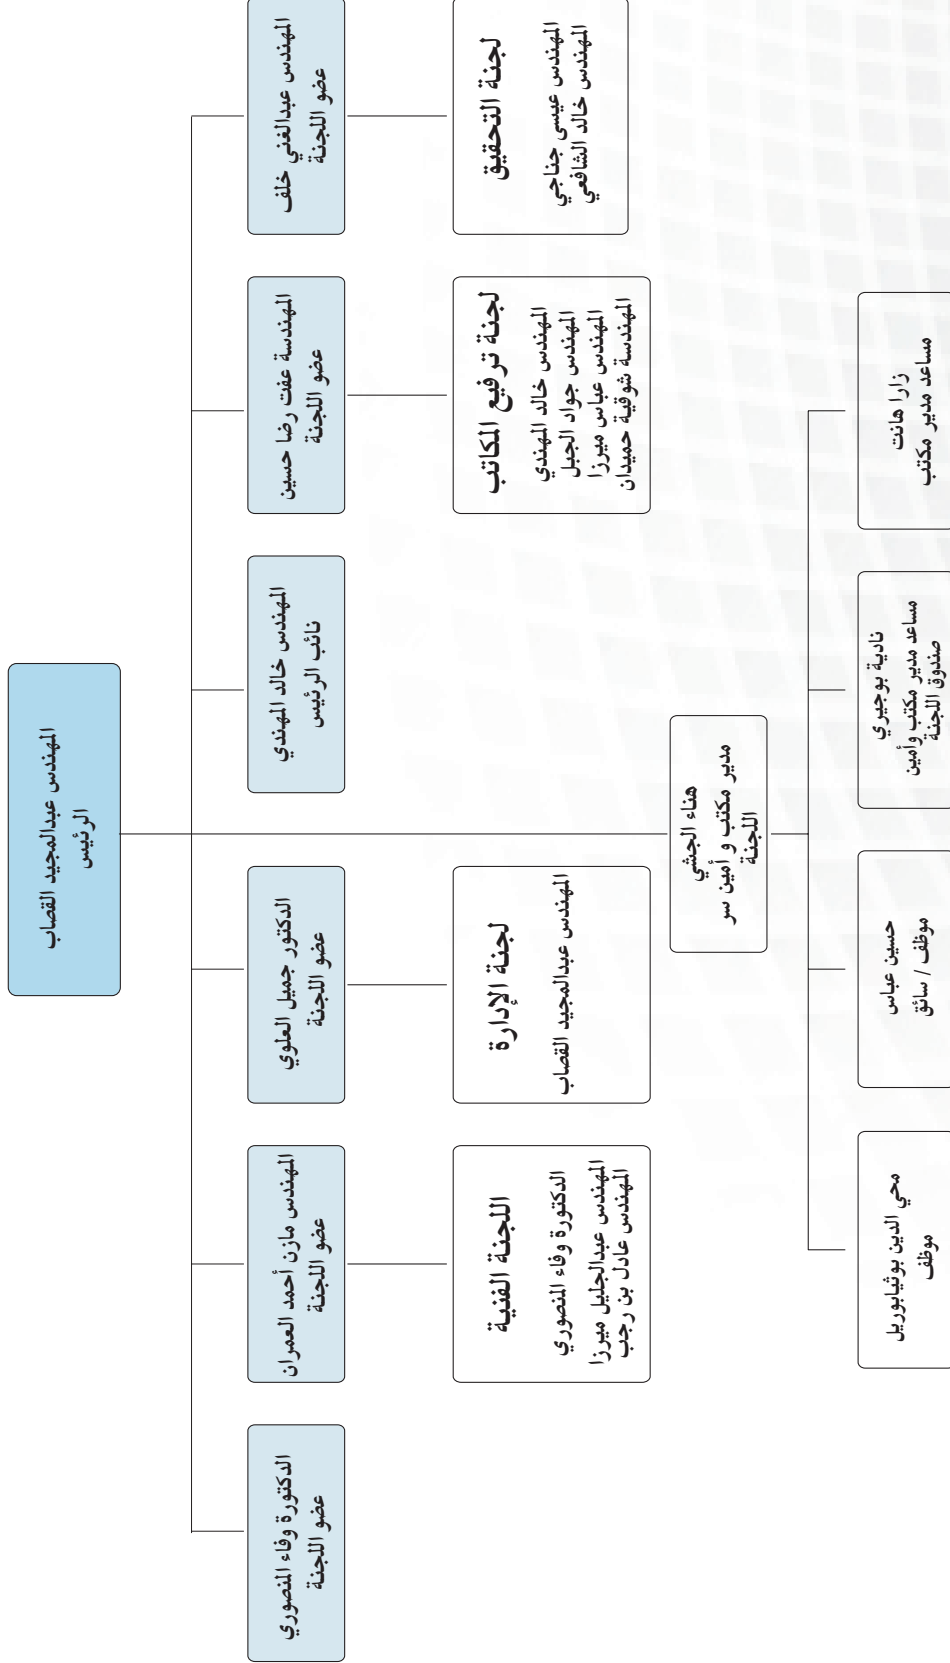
المهندس عبدالمجيد القصاب
الرئيس

المهندس عبدالغني خلف
عضو اللجنة

المهندسة عفت رضا حسين
عضو اللجنة

المهندس خالد الهندي
نائب الرئيس

الدكتور جميل العلوي
عضو اللجنة

المهندس مازن أحمد العمران
عضو اللجنة

الدكتورة وفاء المنصوري
عضو اللجنة

لجنة التحقيق
المهندس عيسى جناحي
المهندس خالد الشافعي

لجنة ترفيع المكاتب
المهندس خالد الهندي
المهندس جواد الجبل
المهندس عباس ميرزا
المهندسة شوقية حميدان

لجنة الإدارة
المهندس عبدالمجيد القصاب

اللجنة الفنية
الدكتورة وفاء المنصوري
المهندس عبدالجليل ميرزا
المهندس عادل بن رجب

هناء الحبشي
مدير مكتب و أمين سر اللجنة

زارا هانت
مساعد مدير مكتب

نادية بوجيري
مساعد مدير مكتب وأمين صندوق اللجنة

حسين عباس
موظف / سائق

محي الدين بوشبابوريل
موظف